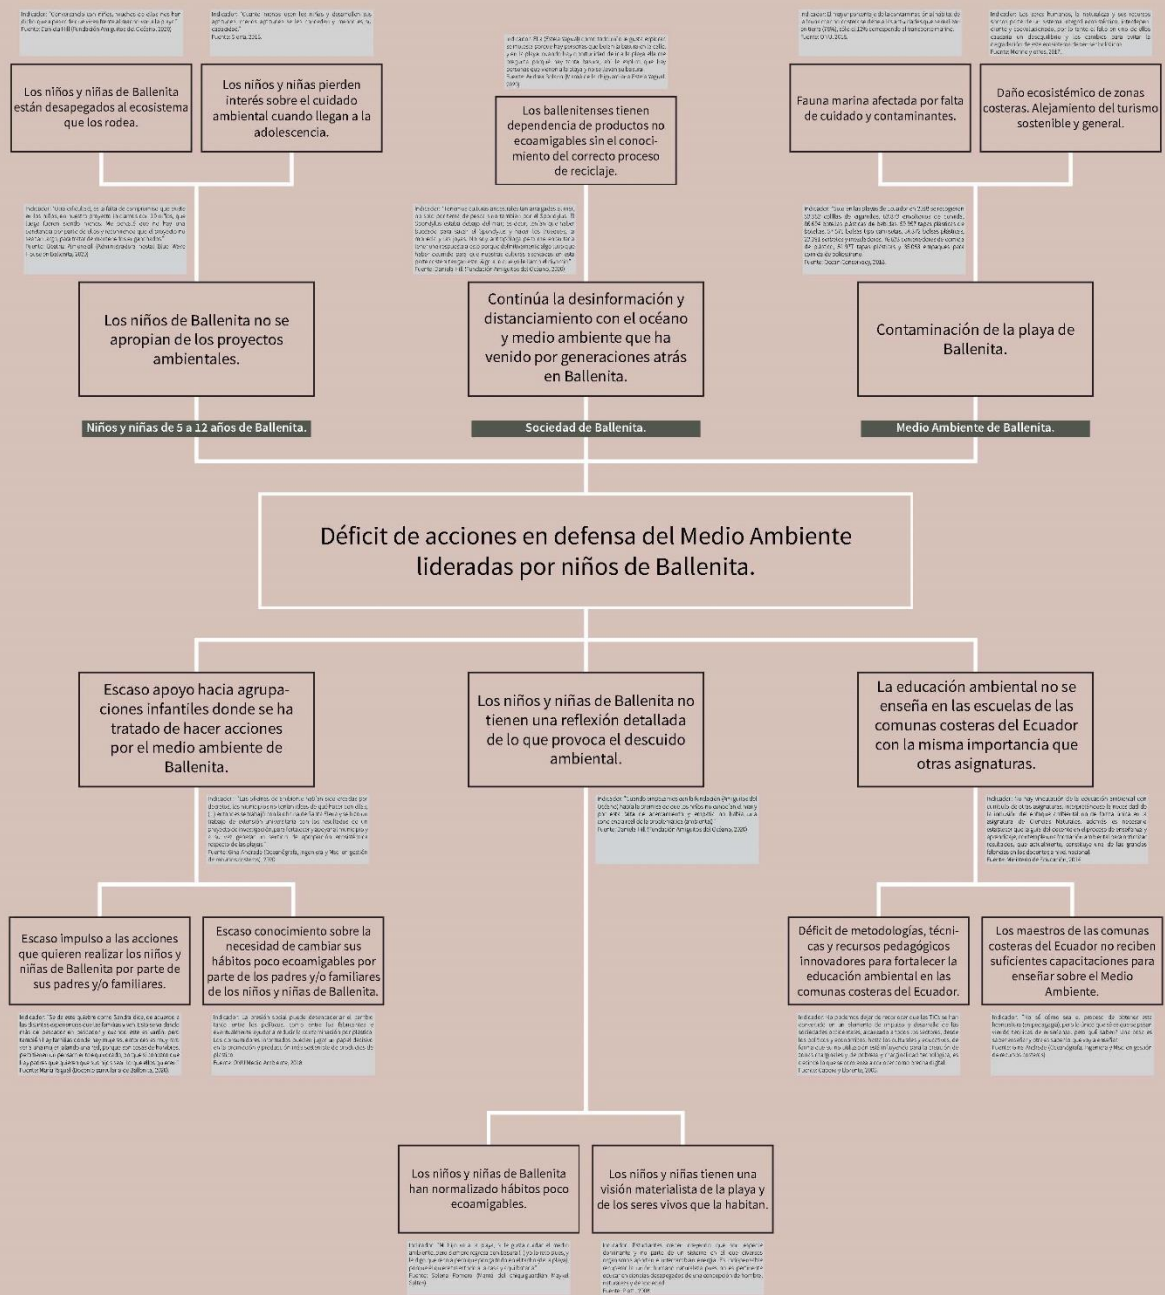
Los niños y niñas de Ballenita están desapegados al ecosistema que los rodea.

Los niños y niñas pierden interés sobre el cuidado ambiental cuando llegan a la adolescencia.

Los ballenitenses tienen dependencia de productos no ecoamigables sin el conocimiento del correcto proceso de reciclaje.

Fauna marina afectada por falta de cuidado y contaminantes.

Daño ecosistémico de zonas costeras. Alejamiento del turismo sostenible y general.

Los niños de Ballenita no se apropian de los proyectos ambientales.

Continúa la desinformación y distanciamiento con el océano y medio ambiente que ha venido por generaciones atrás en Ballenita.

Contaminación de la playa de Ballenita.

Niños y niñas de 5 a 12 años de Ballenita.

Sociedad de Ballenita.

Medio Ambiente de Ballenita.

Déficit de acciones en defensa del Medio Ambiente lideradas por niños de Ballenita.

Escaso apoyo hacia agrupaciones infantiles donde se ha tratado de hacer acciones por el medio ambiente de Ballenita.

Los niños y niñas de Ballenita no tienen una reflexión detallada de lo que provoca el descuido ambiental.

La educación ambiental no se enseña en las escuelas de las comunas costeras del Ecuador con la misma importancia que otras asignaturas.

Escaso impulso a las acciones que quieren realizar los niños y niñas de Ballenita por parte de sus padres y/o familiares.

Escaso conocimiento sobre la necesidad de cambiar sus hábitos poco ecoamigables por parte de los padres y/o familiares de los niños y niñas de Ballenita.

Déficit de metodologías, técnicas y recursos pedagógicos innovadores para fortalecer la educación ambiental en las comunas costeras del Ecuador.

Los maestros de las comunas costeras del Ecuador no reciben suficientes capacitaciones para enseñar sobre el Medio Ambiente.

Los niños y niñas de Ballenita han normalizado hábitos poco ecoamigables.

Los niños y niñas tienen una visión materialista de la playa y de los seres vivos que la habitan.

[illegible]